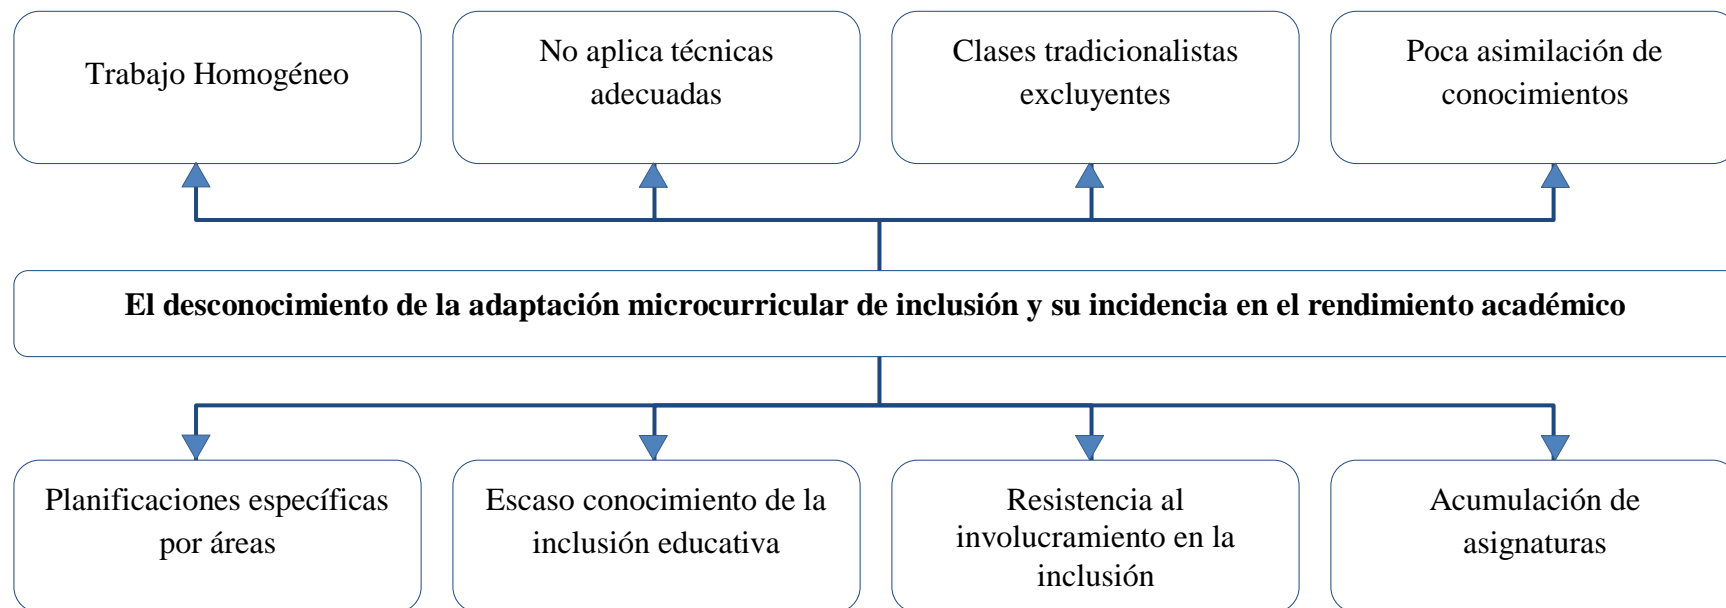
Trabajo Homogéneo

No aplica técnicas adecuadas

Clases tradicionalistas excluyentes

Poca asimilación de conocimientos

**El desconocimiento de la adaptación microcurricular de inclusión y su incidencia en el rendimiento académico**

Planificaciones específicas por áreas

Escaso conocimiento de la inclusión educativa

Resistencia al involucramiento en la inclusión

Acumulación de asignaturas